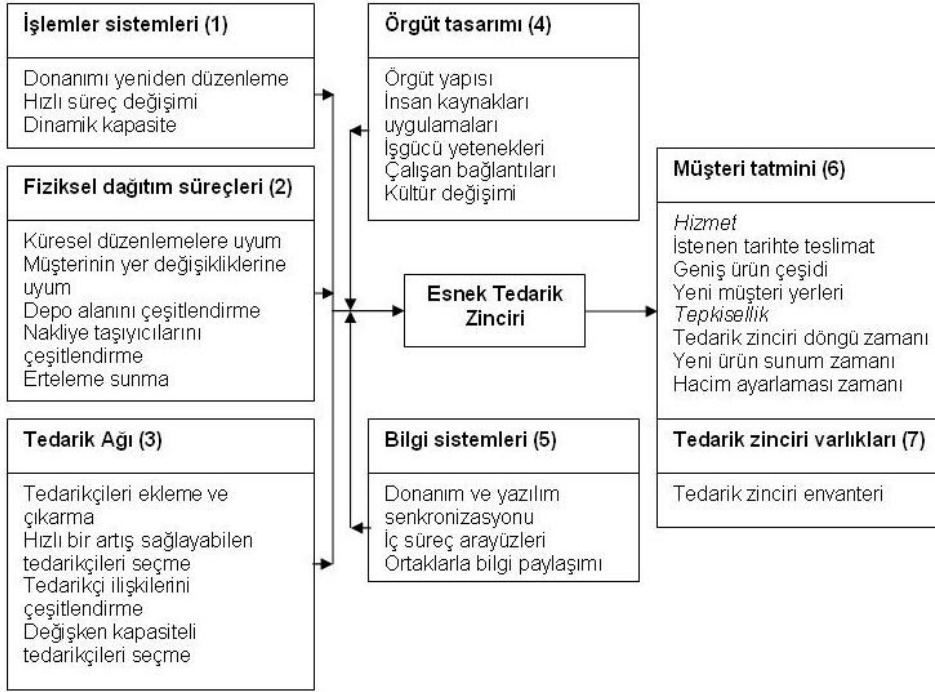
İşlemler sistemleri (1)

Donanımı yeniden düzenleme
Hızlı süreç değişimi
Dinamik kapasite

Fiziksel dağıtım süreçleri (2)

Küresel düzenlemelere uyum
Müşterinin yer değişikliklerine uyum
Depo alanını çeşitlendirme
Nakliye taşıyıcılarını çeşitlendirme
Erteleme sunma

Tedarik Ağı (3)

Tedarikçileri ekleme ve çıkarma
Hızlı bir artış sağlayabilen tedarikçileri seçme
Tedarikçi ilişkilerini çeşitlendirme
Değişken kapasiteli tedarikçileri seçme

Örgüt tasarımı (4)

Örgüt yapısı
İnsan kaynakları uygulamaları
İşgücü yetenekleri
Çalışan bağlantıları
Kültür değişimi

Esnek Tedarik Zinciri

Bilgi sistemleri (5)

Donanım ve yazılım senkronizasyonu
İç süreç arayüzleri
Ortaklarla bilgi paylaşımı

Müşteri tatmini (6)

Hizmet
İstenen tarihte teslimat
Geniş ürün çeşidi
Yeni müşteri yerleri
Tepkisellik
Tedarik zinciri döngü zamanı
Yeni ürün sunum zamanı
Hacim ayarlaması zamanı

Tedarik zinciri varlıkları (7)

Tedarik zinciri envanteri